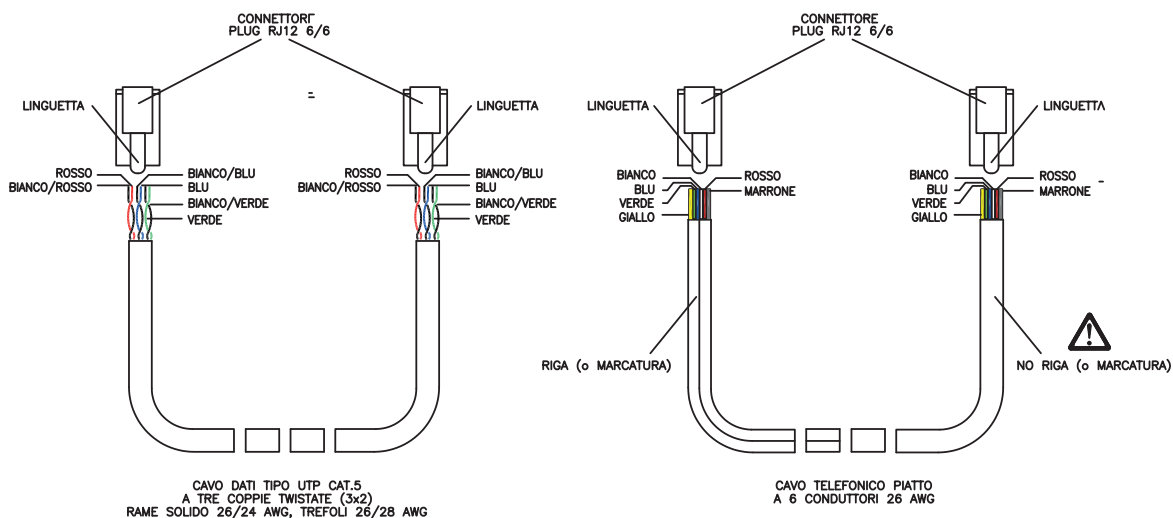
CONNETTORΓ
PLUG RJ12 6/6

LINGUETTA

LINGUETTA

ROSSO
BIANCO/ROSSO

BIANCO/BLU
BLU
BIANCO/VERDE
VERDE

ROSSO
BIANCO/ROSSO

BIANCO/BLU
BLU
BIANCO/VERDE
VERDE

CAVO DATI TIPO UTP CAT.5
A TRE COPPIE TWISTATE (3x2)
RAME SOLIDO 26/24 AWG, TREFOLI 26/28 AWG

CONNETTORE
PLUG RJ12 6/6

LINGUETTA

LINGUETTΛ

BIANCO
BLU
VERDE
GIALLO

ROSSO
MARRONE

BIANCO
BLU
VERDE
GIALLO

ROSSO
MARRONE

RIGA (o MARCATURA)

NO RIGA (o MARCATURA)

CAVO TELEFONICO PIATTO
A 6 CONDUTTORI 26 AWG